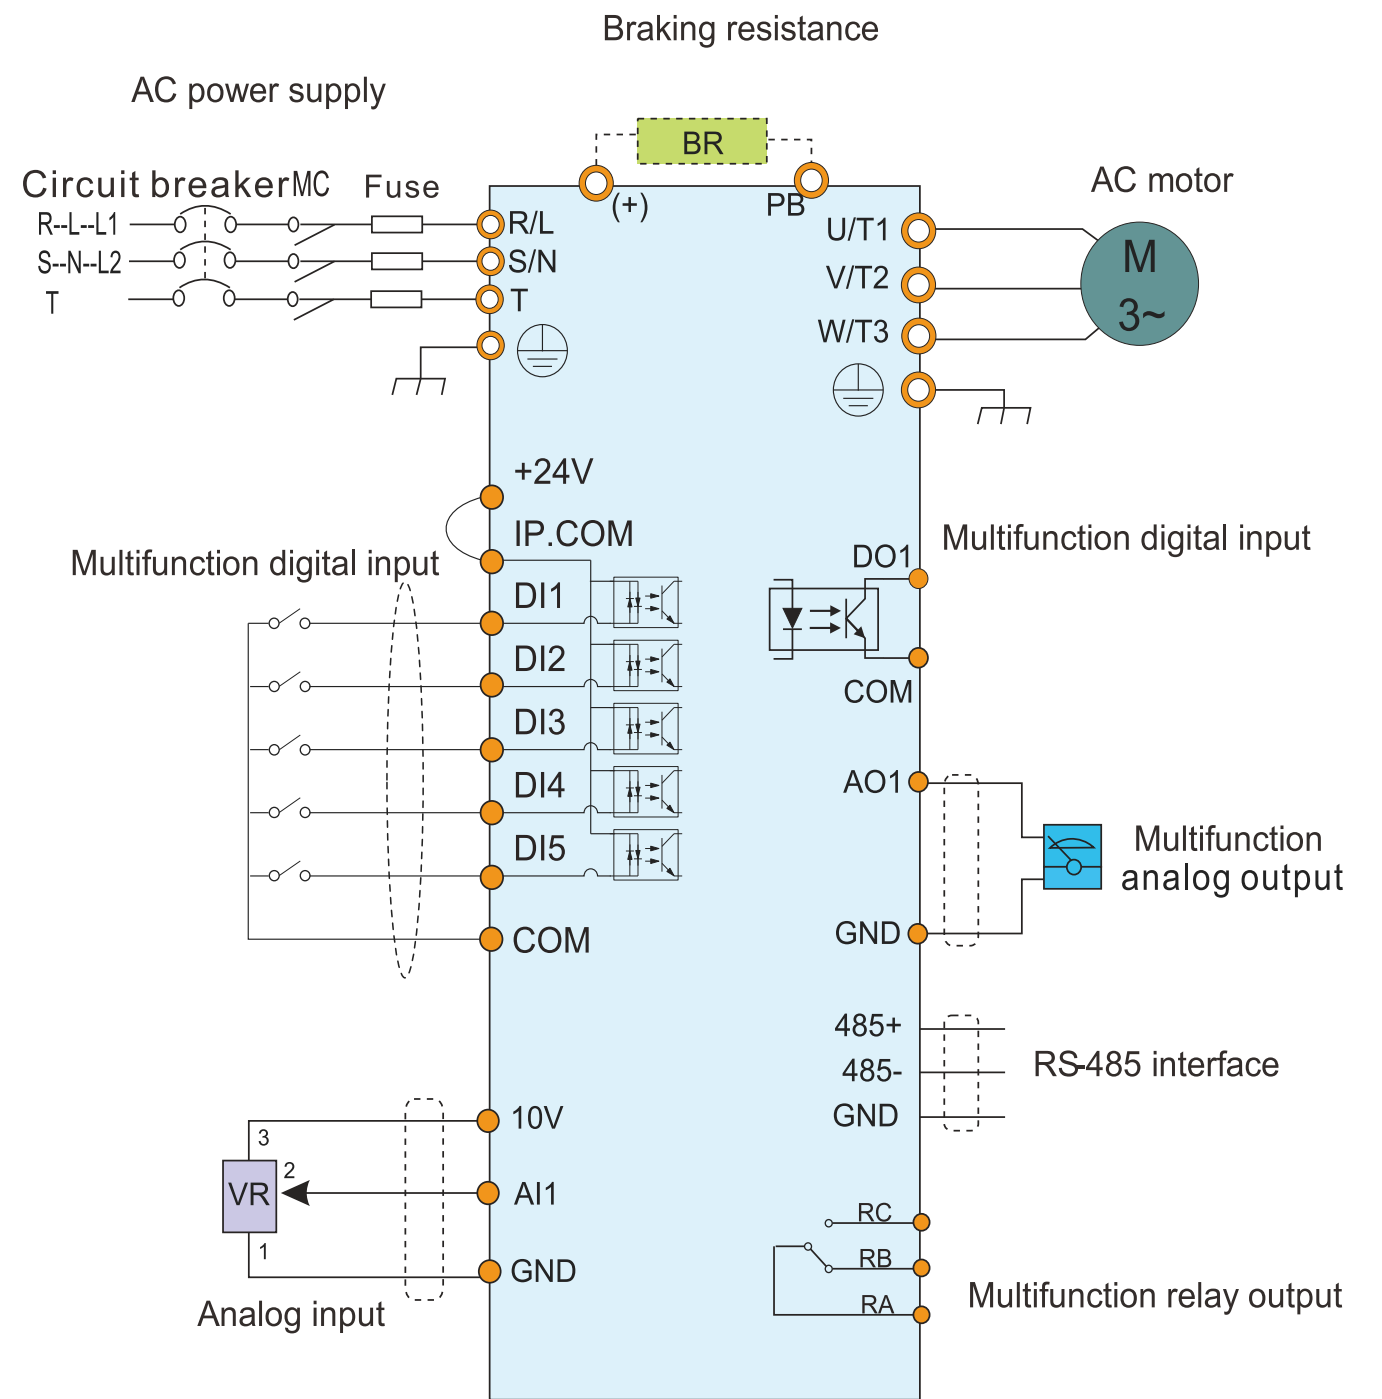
Braking resistance

AC power supply

BR

Circuit breaker MC Fuse

(+) PB

AC motor

R--L--L1
S--N--L2
T

R/L
S/N
T

U/T1
V/T2
W/T3

M
3~

+24V

IP.COM

Multifunction digital input

DO1

Multifunction digital input

DI1
DI2
DI3
DI4
DI5
COM

COM

AO1

Multifunction analog output

GND

485+
485-
GND

RS-485 interface

10V
AI1
GND

3
2
VR
1

Analog input

RC
RB
RA

Multifunction relay output